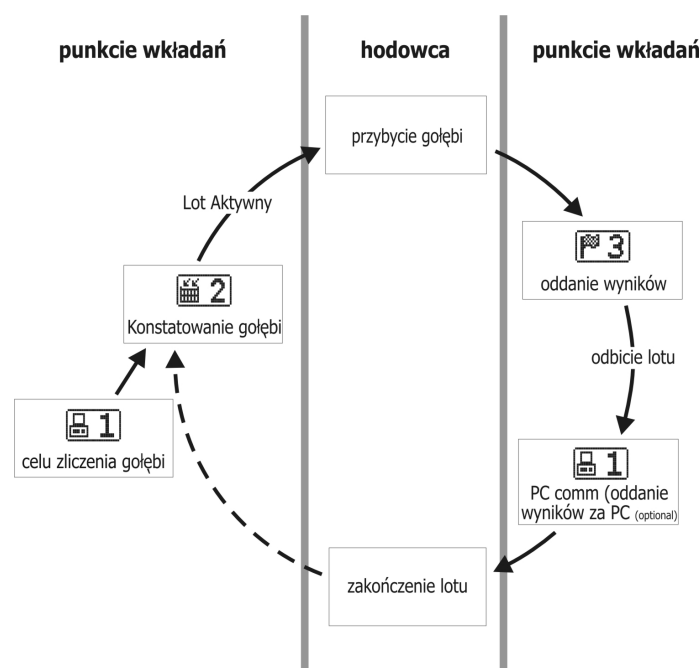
punkcie wkładań

hodowca

punkcie wkładań

przybycie gołębi

Lot Aktywny

2

Konstatowanie gołębi

3

oddanie wyników

odbicie lotu

1

celu zliczenia gołębi

1

PC comm (oddanie wyników za PC (optional)

zakończenie lotu